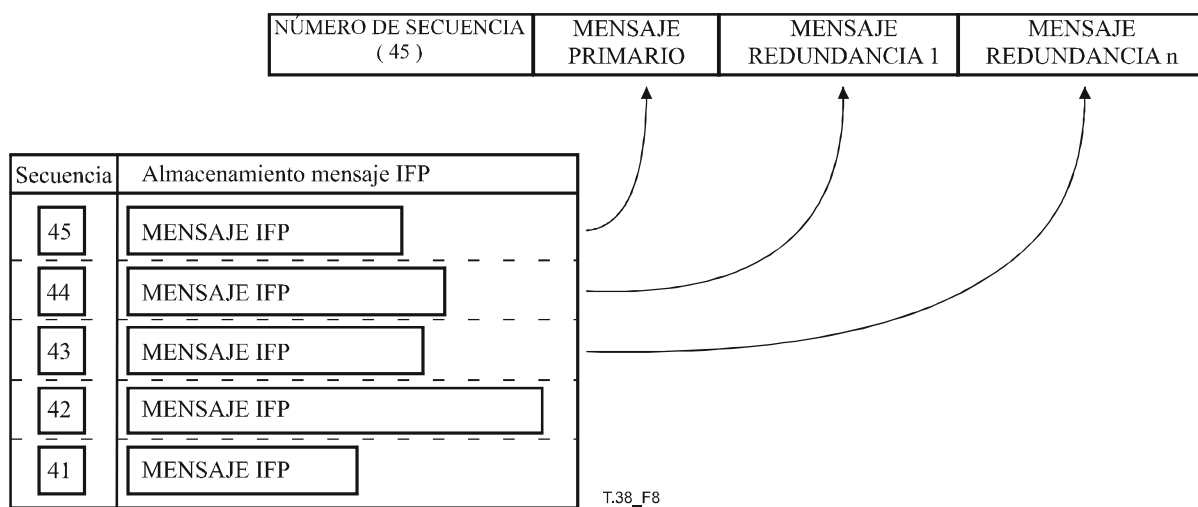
| NÚMERO DE SECUENCIA (45) | MENSAJE PRIMARIO | MENSAJE REDUNDANCIA 1 | MENSAJE REDUNDANCIA n |
|---|---|---|---|

| Secuencia | Almacenamiento mensaje IFP |
|---|---|
| 45 | MENSAJE IFP |
| 44 | MENSAJE IFP |
| 43 | MENSAJE IFP |
| 42 | MENSAJE IFP |
| 41 | MENSAJE IFP |

T.38_F8